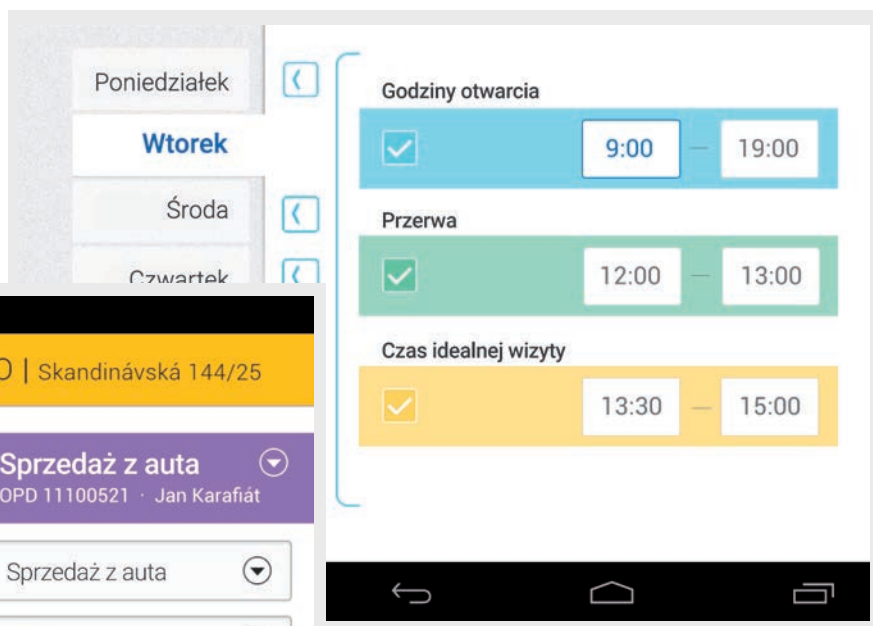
Poniedziałek
Wtorek
Środa
Czwartek

Godziny otwarcia
9:00 — 19:00
Przerwa
12:00 — 13:00
Czas idealnej wizyty
13:30 — 15:00

D | Skandinávská 144/25
Sprzedaż z auta
OPD 11100521 · Jan Karafiát
Sprzedaż z auta